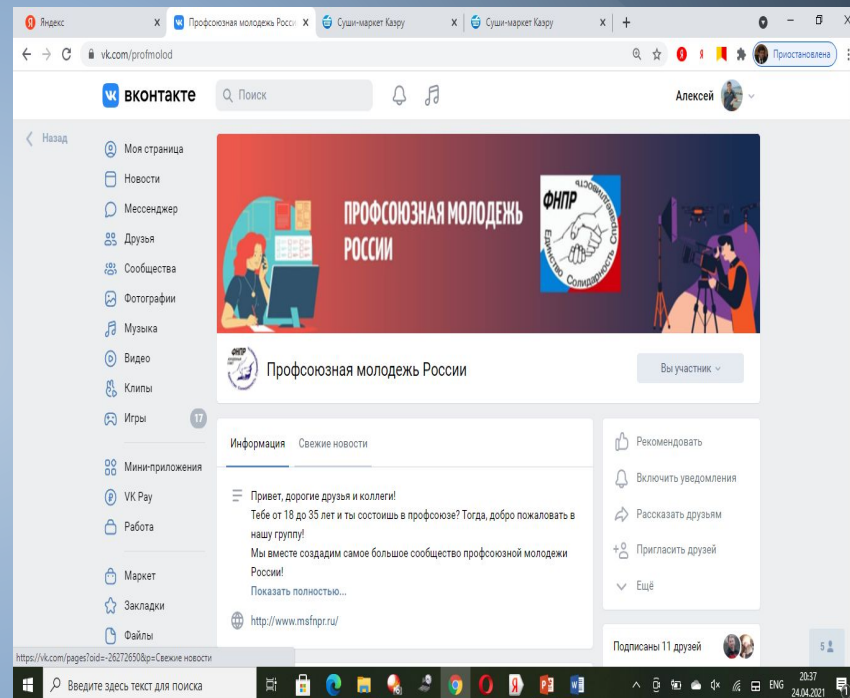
Яндекс
Профсоюзная молодежь России
Суши-маркет Кэзру
Суши-маркет Кэзру
vk.com/profmolod
Приостановлена
вконтакте
Поиск
Алексей
Назад
Моя страница
Новости
Мессенджер
Друзья
Сообщества
Фотографии
Музыка
Видео
Клипы
Игры 17
Мини-приложения
VK Pay
Работа
Маркет
Закладки
Файлы
ПРОФСОЮЗНАЯ МОЛОДЕЖЬ РОССИИ
ФНПР
Единство Солидарность Справедливость
Профсоюзная молодежь России
Вы участник
Информация
Свежие новости
Привет, дорогие друзья и коллеги!
Тебе от 18 до 35 лет и ты состоишь в профсоюзе? Тогда, добро пожаловать в нашу группу!
Мы вместе создадим самое большое сообщество профсоюзной молодежи России!
Показать полностью...
http://www.msfnpr.ru/
Рекомендовать
Включить уведомления
Рассказать друзьям
Пригласить друзей
Ещё
Подписаны 11 друзей
5
https://vk.com/pages?oid=-26272650&p=Свежие новости
Введите здесь текст для поиска
ENG
20:37
24.04.2021